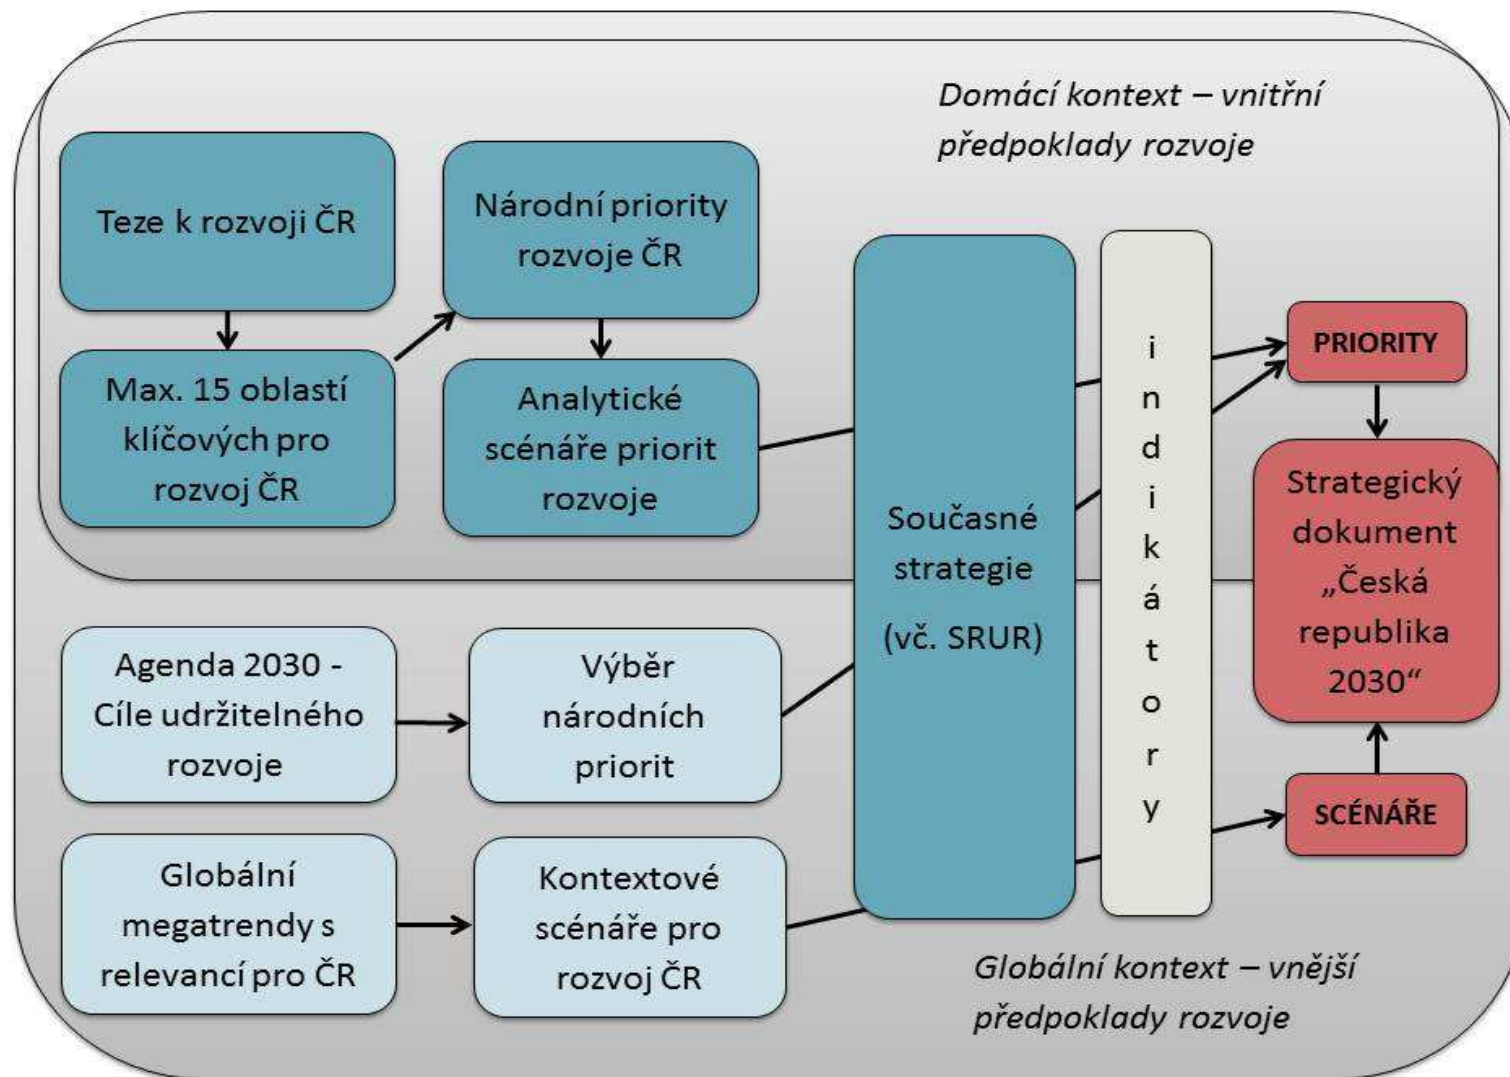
Domácí kontext – vnitřní předpoklady rozvoje

Teze k rozvoji ČR

Max. 15 oblastí klíčových pro rozvoj ČR

Národní priority rozvoje ČR

Analytické scénáře priorit rozvoje

Současné strategie (vč. SRUR)

indikátory

PRIORITY

Strategický dokument „Česká republika 2030"

SCÉNÁŘE

Agenda 2030 - Cíle udržitelného rozvoje

Výběr národních priorit

Globální megatrendy s relevancí pro ČR

Kontextové scénáře pro rozvoj ČR

Globální kontext – vnější předpoklady rozvoje